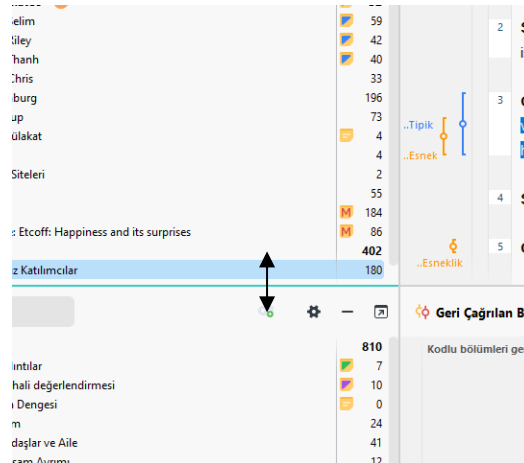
Selim 59
Riley 42
Thanh 40
Chris 33
burg 196
up 73
ülakat 4
4
Siteleri 2
55
M 184
s Etcoff: Happiness and its surprises M 86
402
z Katılımcılar 180

810
ıntılar 7
hali değerlendirmesi 10
ı Dengesi 0
m 24
daşlar ve Aile 41
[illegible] 12

..Tipik
..Esnek
..Esneklik

2 S
i
3 C
4 S
5 C

Geri Çağrılan B
Kodlu bölümleri ge